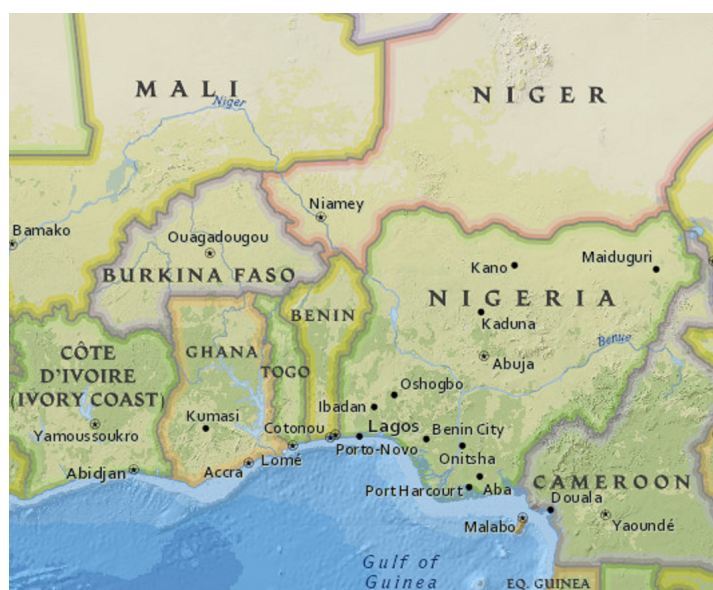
MALI
Niger
NIGER
Niamey
Bamako
Ouagadougou
BURKINA FASO
Kano
Maiduguri
NIGERIA
BENIN
Kaduna
Benue
Abuja
CÔTE D'IVOIRE (IVORY COAST)
GHANA
TOGO
Oshogbo
Ibadan
Kumasi
Lagos
Benin City
Yamoussoukro
Cotonou
Porto-Novo
Onitsha
Abidjan
Accra
Lomé
Port Harcourt
Aba
CAMEROON
Douala
Malabo
Yaoundé
Gulf of Guinea
EQ. GUINEA